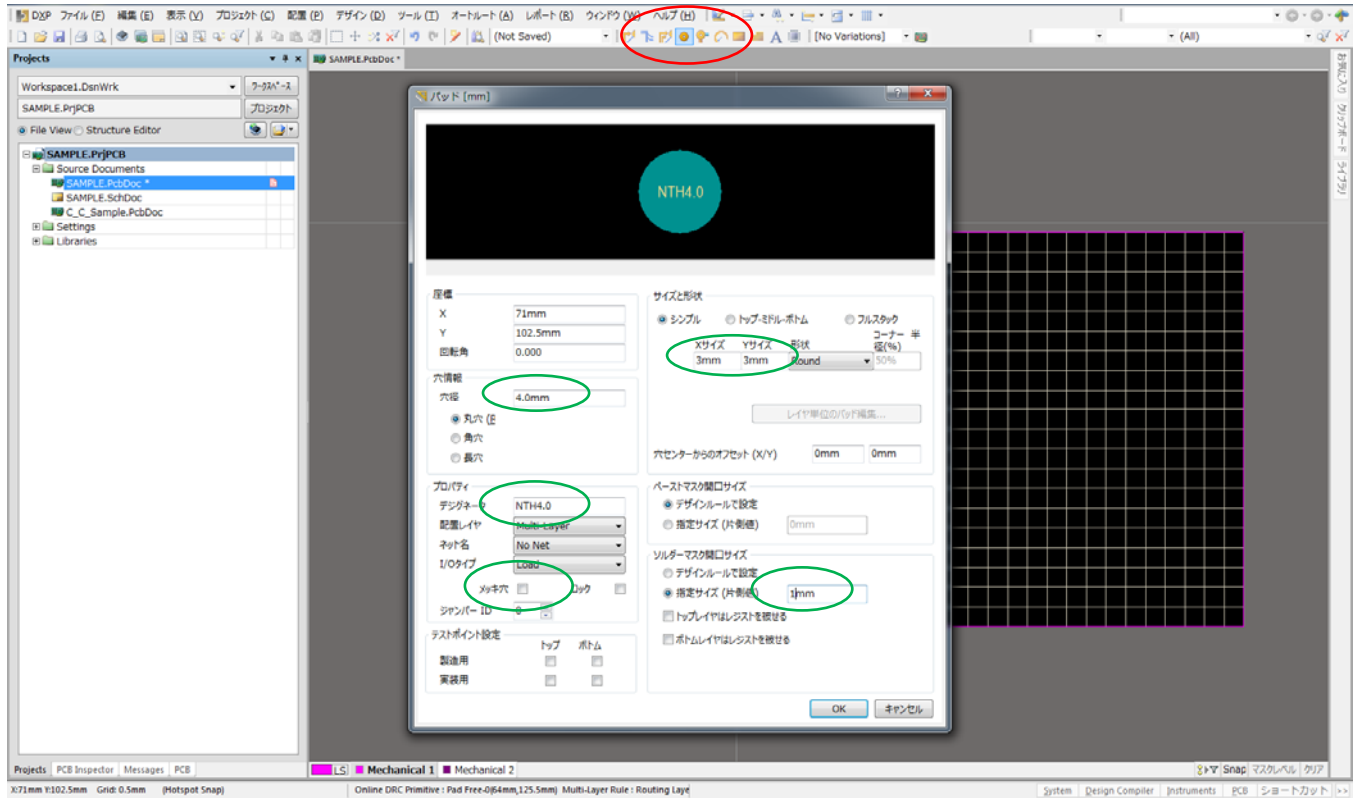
DXP ファイル (F) 編集 (E) 表示 (V) プロジェクト (C) 配置 (P) デザイン (D) ツール (T) オートルート (A) レポート (R) ウィンドウ (W) ヘルプ (H)

(Not Saved)
[No Variations]
(All)

Projects
Workspace1.DsnWrk
ワークスペース
SAMPLE.PrjPCB
プロジェクト
File View
Structure Editor

SAMPLE.PrjPCB
Source Documents
SAMPLE.PcbDoc *
SAMPLE.SchDoc
C_C_Sample.PcbDoc
Settings
Libraries

SAMPLE.PcbDoc *

パッド [mm]

NTH4.0

座標
X 71mm
Y 102.5mm
回転角 0.000

穴情報
穴径 4.0mm
丸穴 (R
角穴
長穴

プロパティ
デジグネータ NTH4.0
配置レイヤ Multi-Layer
ネット名 No Net
I/Oタイプ Load
メッキ穴
ロック
ジャンパー ID 0

テストポイント設定
トップ ボトム
製造用
実装用

サイズと形状
シンプル
トップ-ミドル-ボトム
フルスタック
Xサイズ Yサイズ 形状 コーナー半径(%)
3mm 3mm Round 50%
レイヤ単位のパッド編集...
穴センターからのオフセット (X/Y) 0mm 0mm

ペーストマスク開口サイズ
デザインルールで設定
指定サイズ (片側値) 0mm

ソルダーマスク開口サイズ
デザインルールで設定
指定サイズ (片側値) 1mm
トップレイヤはレジストを被せる
ボトムレイヤはレジストを被せる

OK
キャンセル

お気に入り
クリップボード
ライブラリ

Projects PCB Inspector Messages PCB

LS
Mechanical 1
Mechanical 2

Snap マスクレベル クリア

X:71mm Y:102.5mm Grid: 0.5mm (Hotspot Snap)
Online DRC Primitive : Pad Free-0(64mm,125.5mm) Multi-Layer Rule : Routing Laye
System Design Compiler Instruments PCB ショートカット >>